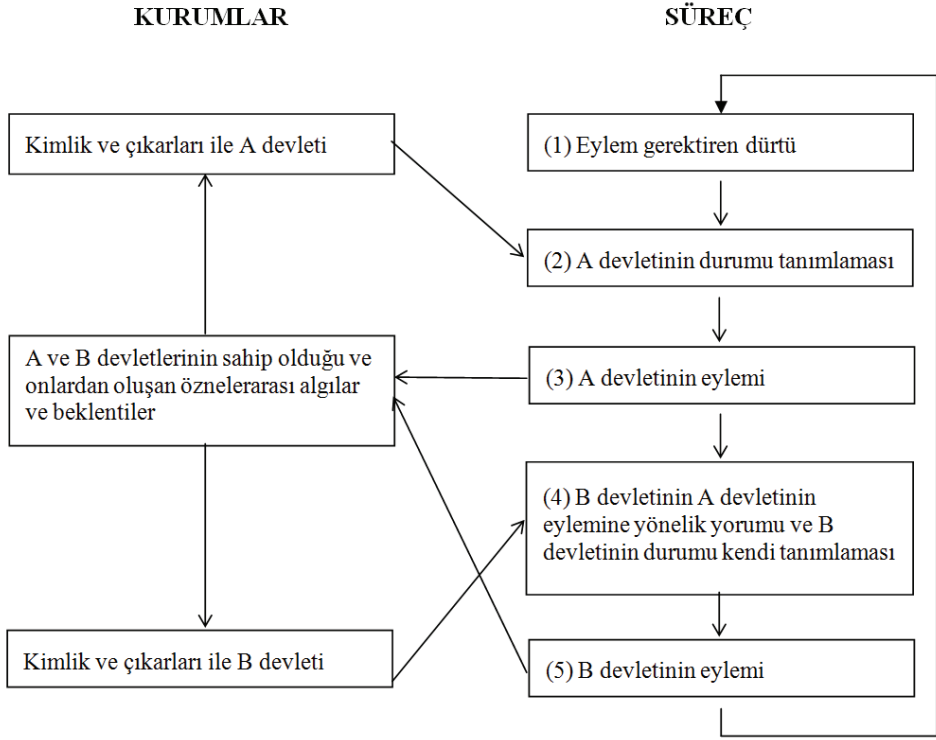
KURUMLAR

SÜREÇ

Kimlik ve çıkarları ile A devleti

(1) Eylem gerektiren dürtü

(2) A devletinin durumu tanımlaması

A ve B devletlerinin sahip olduğu ve onlardan oluşan öznelerarası algılar ve beklentiler

(3) A devletinin eylemi

(4) B devletinin A devletinin eylemine yönelik yorumu ve B devletinin durumu kendi tanımlaması

Kimlik ve çıkarları ile B devleti

(5) B devletinin eylemi